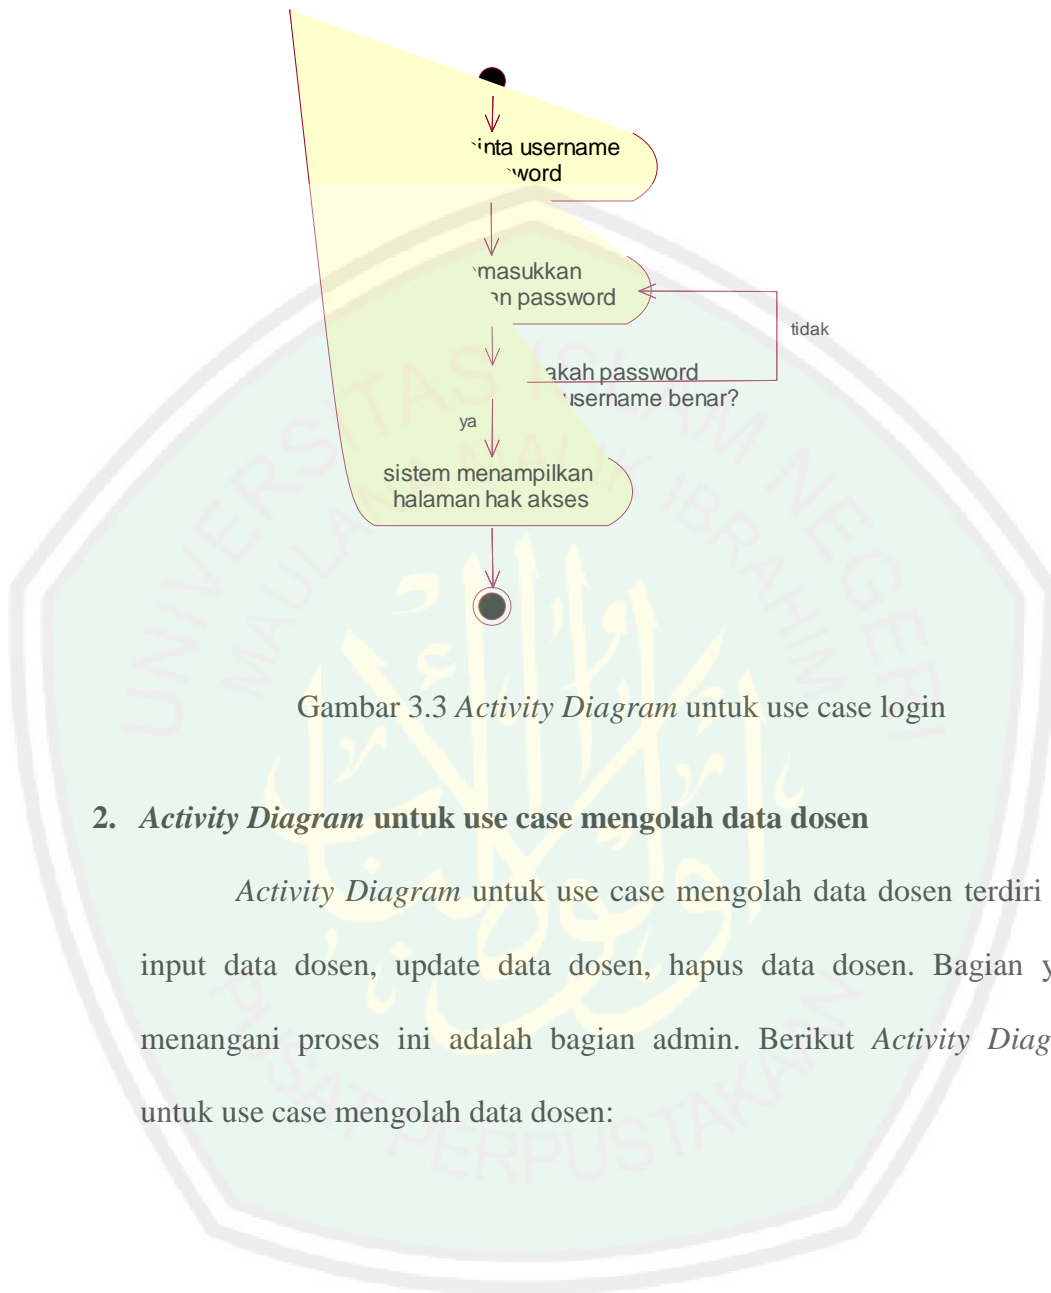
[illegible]inta username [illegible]word

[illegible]masukkan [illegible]n password

tidak

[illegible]akah password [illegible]username benar?

ya

sistem menampilkan halaman hak akses

Gambar 3.3 *Activity Diagram* untuk use case login

**2. *Activity Diagram* untuk use case mengolah data dosen**

*Activity Diagram* untuk use case mengolah data dosen terdiri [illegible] input data dosen, update data dosen, hapus data dosen. Bagian y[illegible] menangani proses ini adalah bagian admin. Berikut *Activity Diag*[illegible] untuk use case mengolah data dosen:

UNIVERSITAS ISLAM NEGERI MAULANA MALIK IBRAHIM PUSAT PERPUSTAKAAN